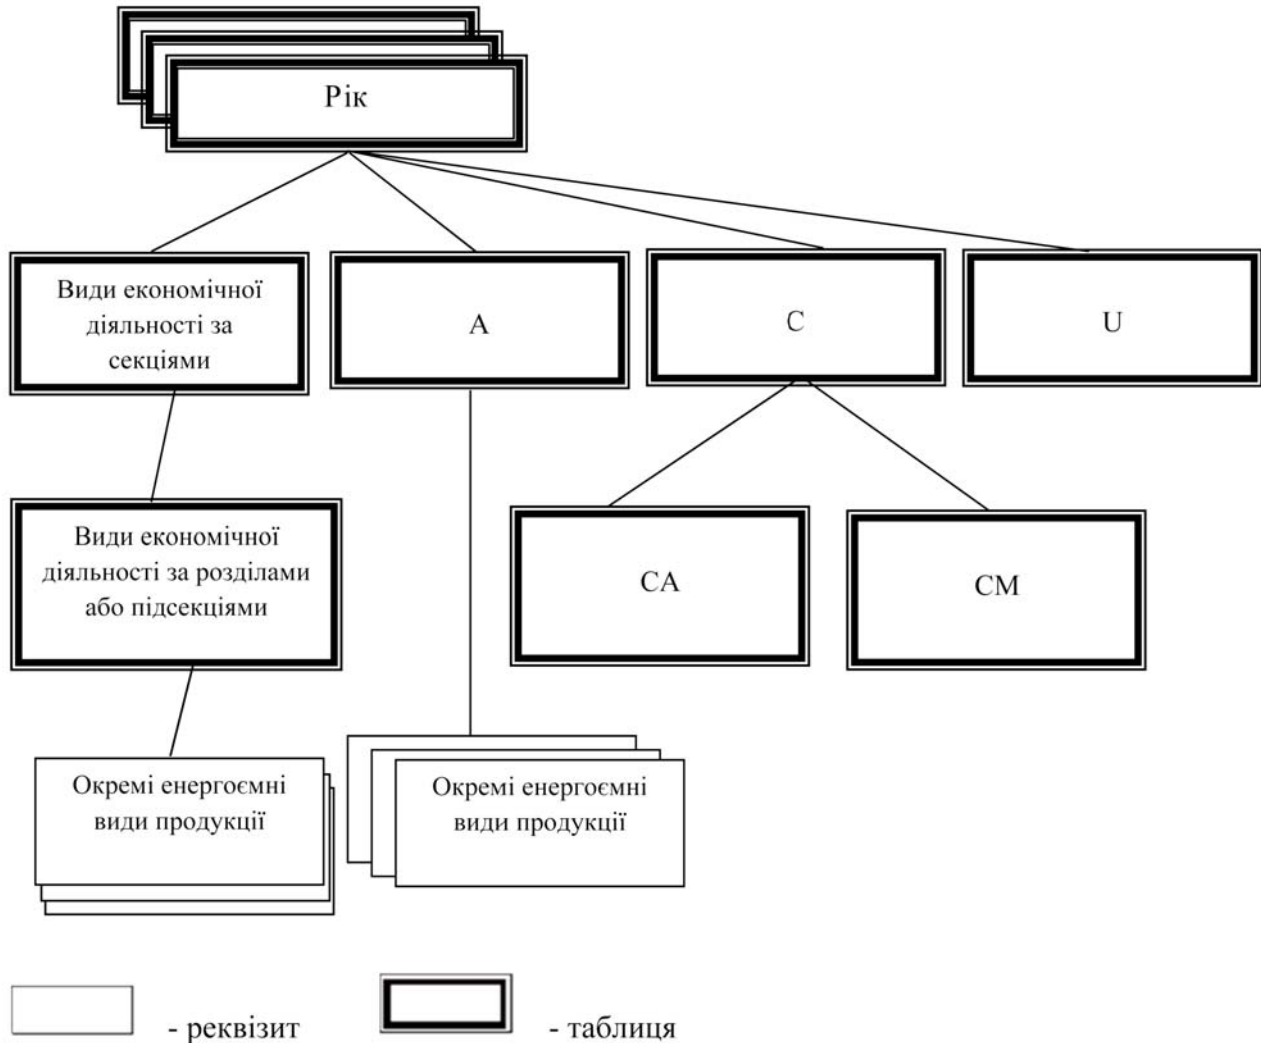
Рік

Види економічної діяльності за секціями

A

C

U

Види економічної діяльності за розділами або підсекціями

CA

CM

Окремі енергоємні види продукції

Окремі енергоємні види продукції

- реквізит

- таблиця